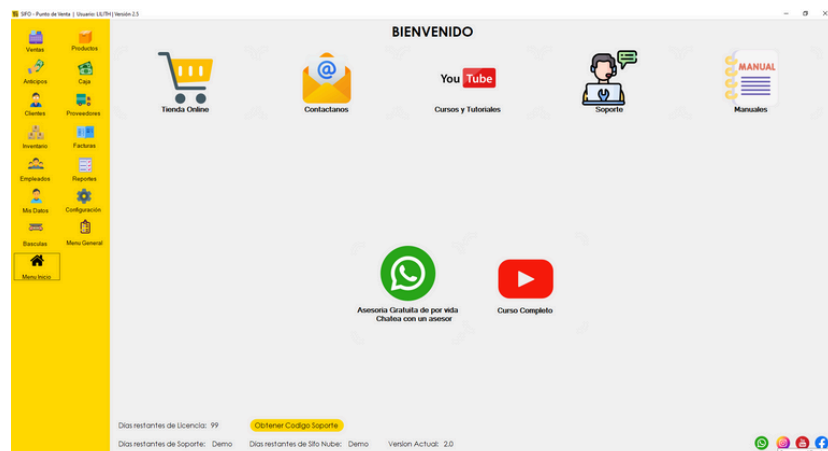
SIFO - Punto de Venta | Usuario: LILITH | Versión 2.5

Ventas
Productos
Anticipos
Caja
Clientes
Proveedores
Inventario
Facturas
Empleados
Reportes
Mis Datos
Configuración
Basculas
Menu General
Menu Inicio

BIENVENIDO

Tienda Online
@
Contactanos
You Tube
Cursos y Tutoriales
Soporte
MANUAL
Manuales

Asesoria Gratuita de por vida
Chatea con un asesor
Curso Completo

Dias restantes de Licencia: 99
Obtener Codigo Soporte
Dias restantes de Soporte: Demo
Dias restantes de Sifo Nube: Demo
Version Actual: 2.0